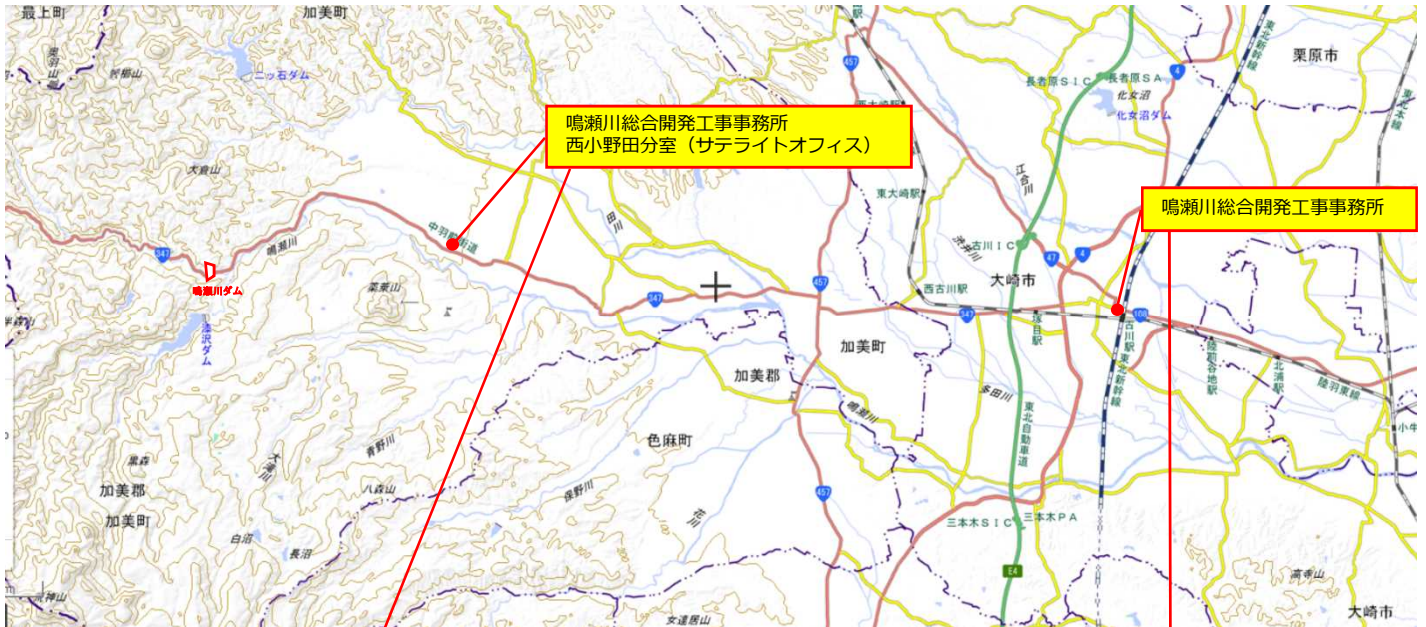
最上町
加美町
栗原市
ニッ石ダム
長者原ＳＩＣ
長者原ＳＡ
化女沼
化女沼ダム
457
4
鳴瀬川総合開発工事事務所
西小野田分室（サテライトオフィス）
大倉山
東大崎駅
江合川
中羽前街道
田川
古川ＩＣ
47
4
鳴瀬川総合開発工事事務所
347
鳴瀬川
鳴瀬川ダム
薬莱山
457
大崎市
西古川駅
347
347
塚目駅
古川駅
東北新幹線
108
漆沢ダム
加美町
陸前谷地駅
北浦駅
陸羽東線
加美郡
鳴瀬川
多田川
東北自動車道
色麻町
青野川
八森山
保野川
花川
黒森
加美郡
加美町
大滝川
白沼
長沼
457
三本木ＳＩＣ
三本木ＰＡ
E4
高寺山
大崎市
女達居山